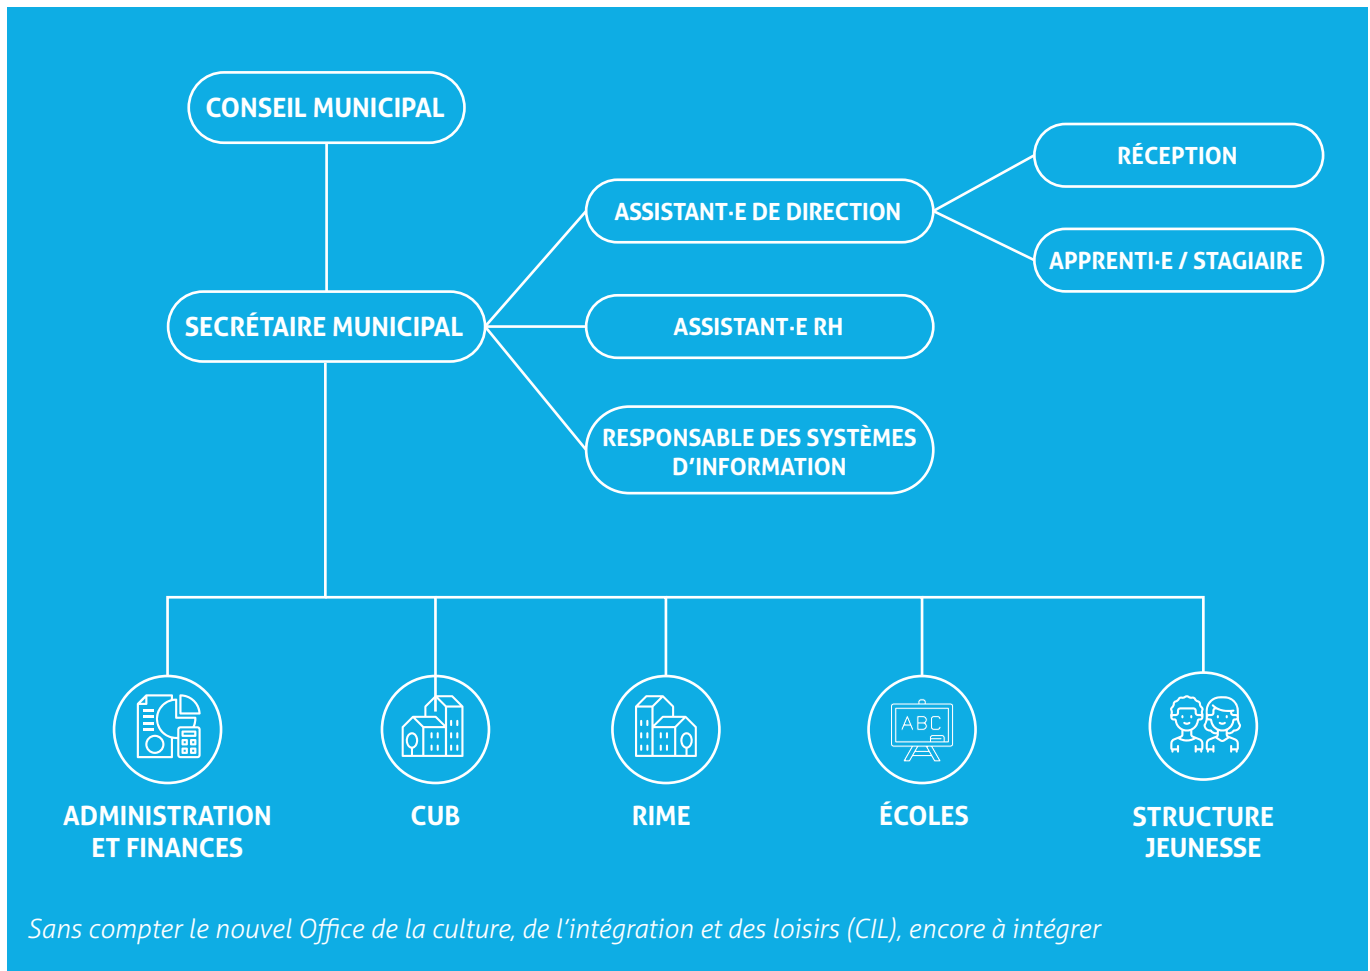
CONSEIL MUNICIPAL

SECRÉTAIRE MUNICIPAL

ASSISTANT·E DE DIRECTION

RÉCEPTION

APPRENTI·E / STAGIAIRE

ASSISTANT·E RH

RESPONSABLE DES SYSTÈMES D'INFORMATION

ABC

ADMINISTRATION ET FINANCES

CUB

RIME

ÉCOLES

STRUCTURE JEUNESSE

*Sans compter le nouvel Office de la culture, de l'intégration et des loisirs (CIL), encore à intégrer*